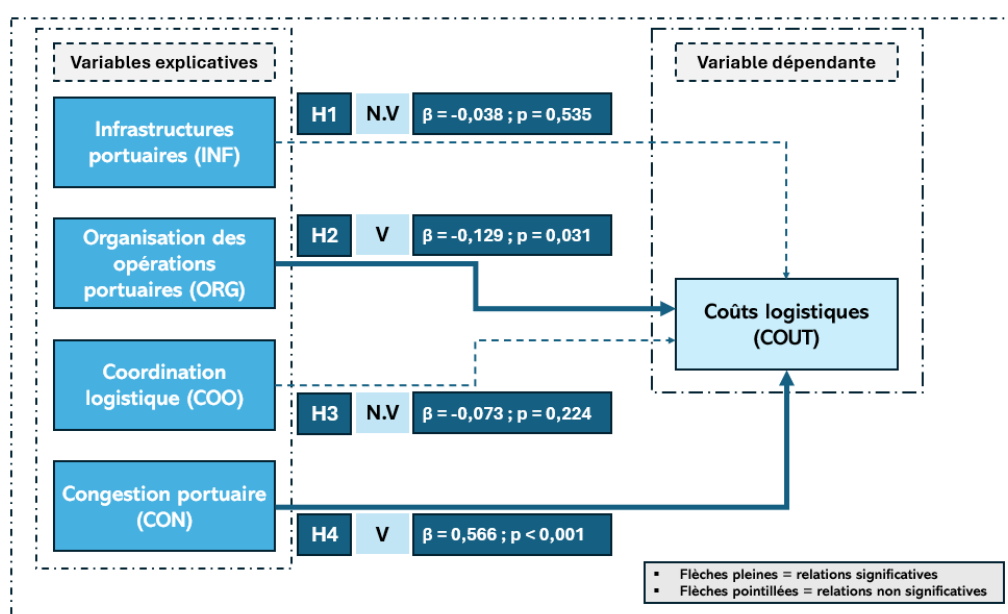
Variables explicatives

Variable dépendante

Infrastructures portuaires (INF)

H1 N.V β = -0,038 ; p = 0,535

Organisation des opérations portuaires (ORG)

H2 V β = -0,129 ; p = 0,031

Coûts logistiques (COUT)

Coordination logistique (COO)

H3 N.V β = -0,073 ; p = 0,224

Congestion portuaire (CON)

H4 V β = 0,566 ; p < 0,001

▪ Flèches pleines = relations significatives
▪ Flèches pointillées = relations non significatives